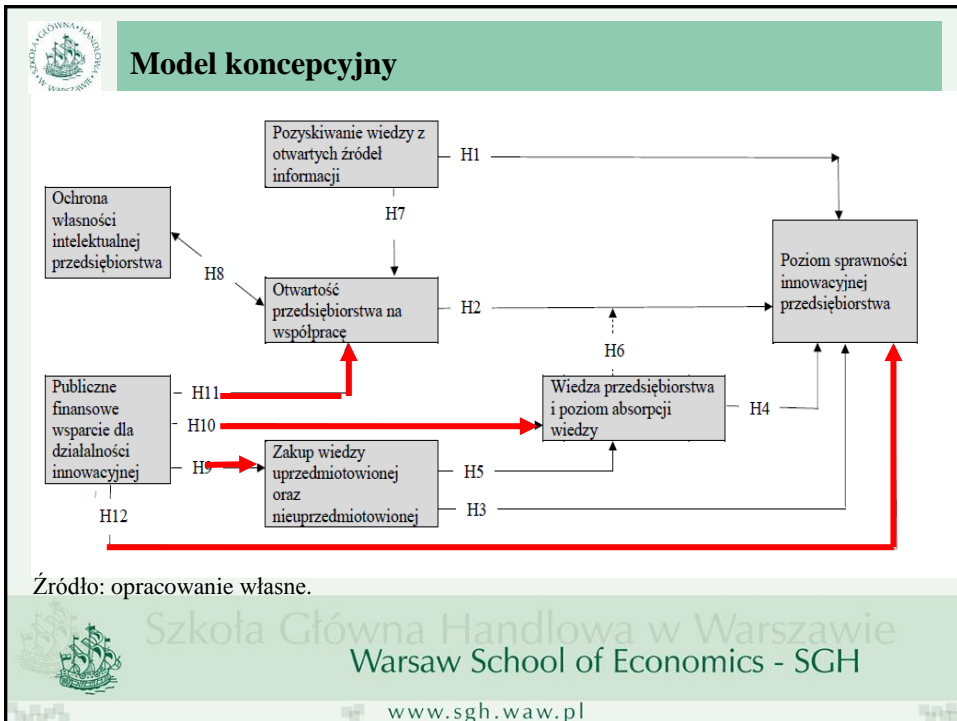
SZKOŁA GŁÓWNA HANDLOWA W WARSZAWIE

Model koncepcyjny

Pozyskiwanie wiedzy z otwartych źródeł informacji

H1

Ochrona własności intelektualnej przedsiębiorstwa

H7

H8

Poziom sprawności innowacyjnej przedsiębiorstwa

Otwartość przedsiębiorstwa na współpracę

H2

H6

Publiczne finansowe wsparcie dla działalności innowacyjnej

H11

H10

Wiedza przedsiębiorstwa i poziom absorpcji wiedzy

H4

H9

Zakup wiedzy uprzedmiotowionej oraz nieuprzedmiotowionej

H5

H3

H12

Źródło: opracowanie własne.

Szkoła Główna Handlowa w Warszawie
Warsaw School of Economics - SGH
www.sgh.waw.pl